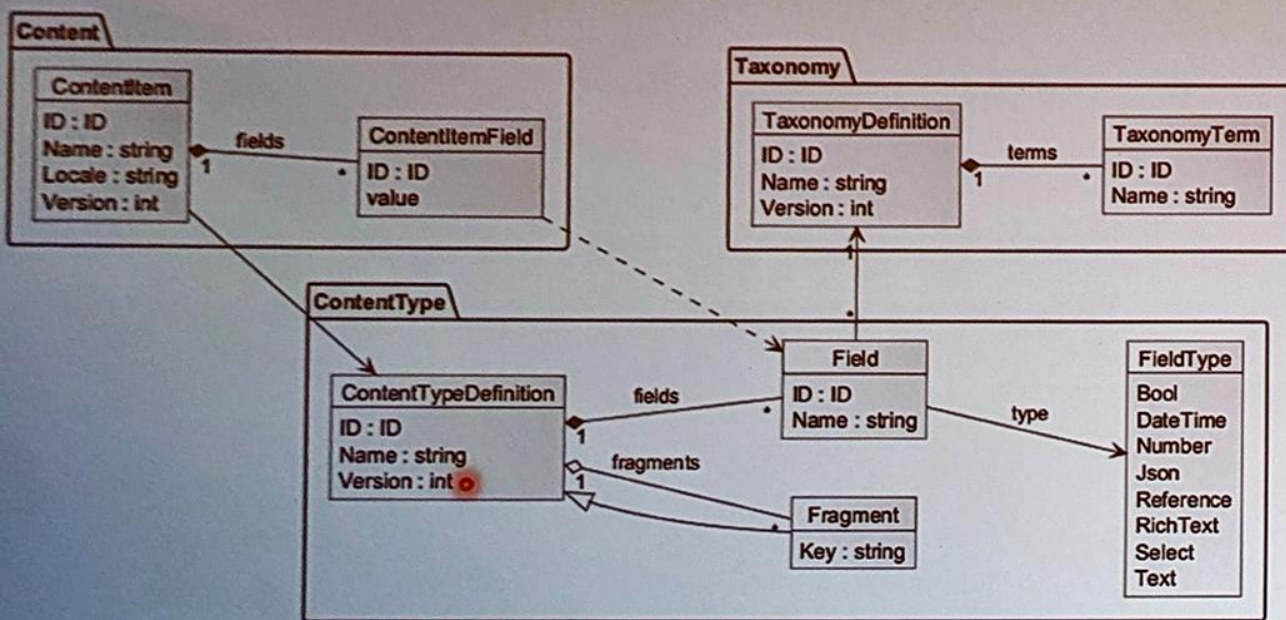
Content

ContentItem
ID : ID
Name : string
Locale : string
Version : int

fields
1
*

ContentItemField
ID : ID
value

Taxonomy

TaxonomyDefinition
ID : ID
Name : string
Version : int

terms
1
*

TaxonomyTerm
ID : ID
Name : string

1
*

ContentType

ContentTypeDefinition
ID : ID
Name : string
Version : int

fields
1
*

Field
ID : ID
Name : string

type

FieldType
Bool
DateTime
Number
Json
Reference
RichText
Select
Text

fragments
1
*

Fragment
Key : string